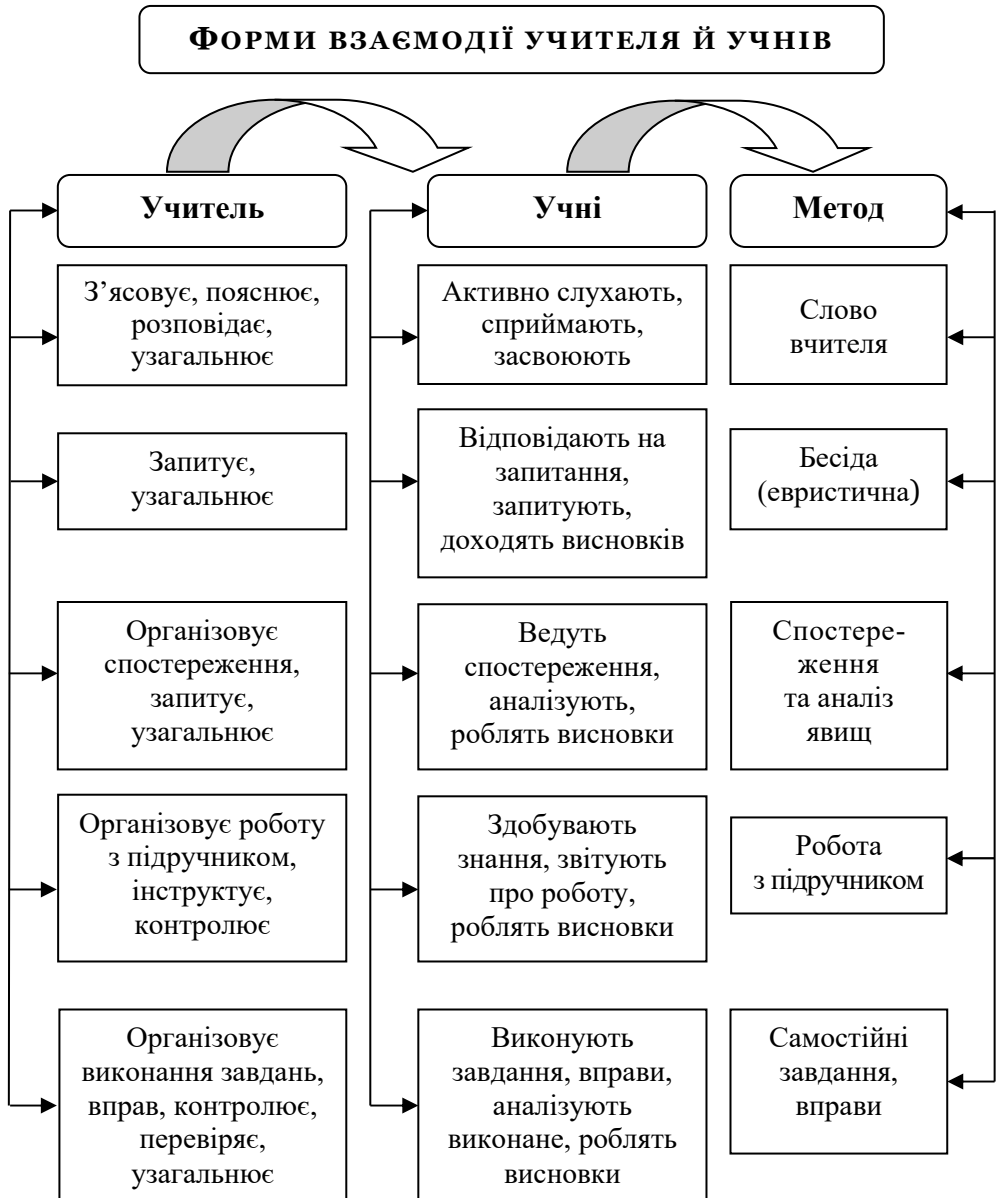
Форми взаємодії учителя й учнів

Учитель

З'ясовує, пояснює, розповідає, узагальнює

Запитує, узагальнює

Організовує спостереження, запитує, узагальнює

Організовує роботу з підручником, інструктує, контролює

Організовує виконання завдань, вправ, контролює, перевіряє, узагальнює

Учні

Активно слухають, сприймають, засвоюють

Відповідають на запитання, запитують, доходять висновків

Ведуть спостереження, аналізують, роблять висновки

Здобувають знання, звітують про роботу, роблять висновки

Виконують завдання, вправи, аналізують виконане, роблять висновки

Метод

Слово вчителя

Бесіда (евристична)

Спостереження та аналіз явищ

Робота з підручником

Самостійні завдання, вправи